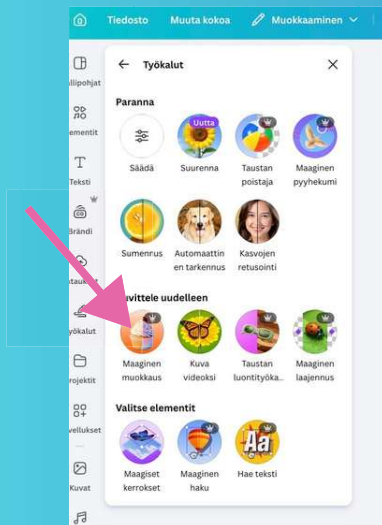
Tiedosto Muuta kokoa Muokkaaminen

allipohjat

ementit

Teksti

Brändi

ataukse

Työkalut

rojektit

vellukset

Kuvat

Työkalut

Paranna

Säädä

Uutta
Suurenna

Taustan poistaja

Maaginen pyyhekumi

Sumenrus

Automaattinen tarkennus

Kasvojen retusointi

uvittele uudelleen

Maaginen muokkaus

Kuva videoksi

Taustan luontityökа...

Maaginen laajennus

Valitse elementit

Maagiset kerrokset

Maaginen haku

Aa
Hae teksti